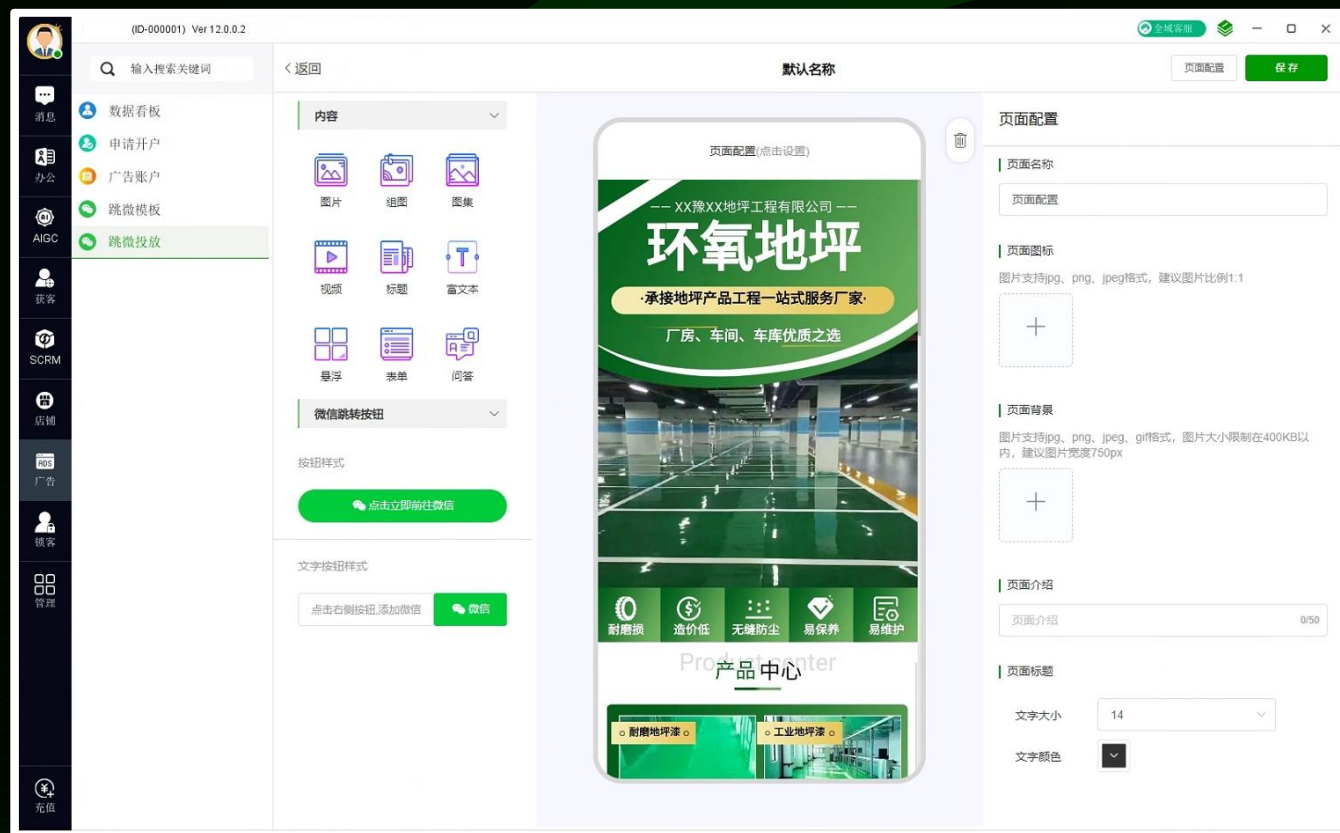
(ID-000001) Ver 12.0.0.2

全域客服

消息
办公
AIGC
获客
SCRM
店铺
广告
锁客
管理
充值

输入搜索关键词

数据看板
申请开户
广告账户
跳微模板
跳微投放

返回

默认名称

页面配置
保存

内容

图片
组图
图集
视频
标题
富文本
悬浮
表单
问答

微信跳转按钮

按钮样式

点击立即前往微信

文字按钮样式

点击右侧按钮,添加微信
微信

页面配置(点击设置)

—— XX豫XX地坪工程有限公司 ——
环氧地坪
·承接地坪产品工程一站式服务厂家·
厂房、车间、车库优质之选

耐磨损
造价低
无缝防尘
易保养
易维护

Product center
产品中心

耐磨地坪漆
工业地坪漆

页面配置

页面名称
页面配置

页面图标
图片支持jpg、png、jpeg格式，建议图片比例1:1

页面背景
图片支持jpg、png、jpeg、gif格式，图片大小限制在400KB以内，建议图片宽度750px

页面介绍
页面介绍
0/50

页面标题
文字大小
14
文字颜色